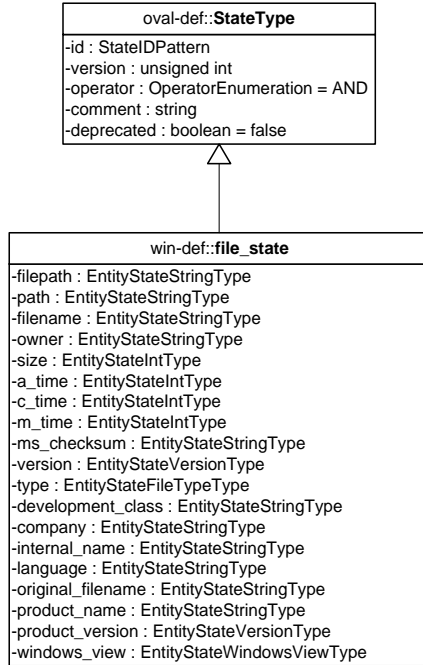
oval-def::**StateType**

-id : StateIDPattern
-version : unsigned int
-operator : OperatorEnumeration = AND
-comment : string
-deprecated : boolean = false

win-def::**file_state**

-filepath : EntityStateStringType
-path : EntityStateStringType
-filename : EntityStateStringType
-owner : EntityStateStringType
-size : EntityStateIntType
-a_time : EntityStateIntType
-c_time : EntityStateIntType
-m_time : EntityStateIntType
-ms_checksum : EntityStateStringType
-version : EntityStateVersionType
-type : EntityStateFileTypeType
-development_class : EntityStateStringType
-company : EntityStateStringType
-internal_name : EntityStateStringType
-language : EntityStateStringType
-original_filename : EntityStateStringType
-product_name : EntityStateStringType
-product_version : EntityStateVersionType
-windows_view : EntityStateWindowsViewType